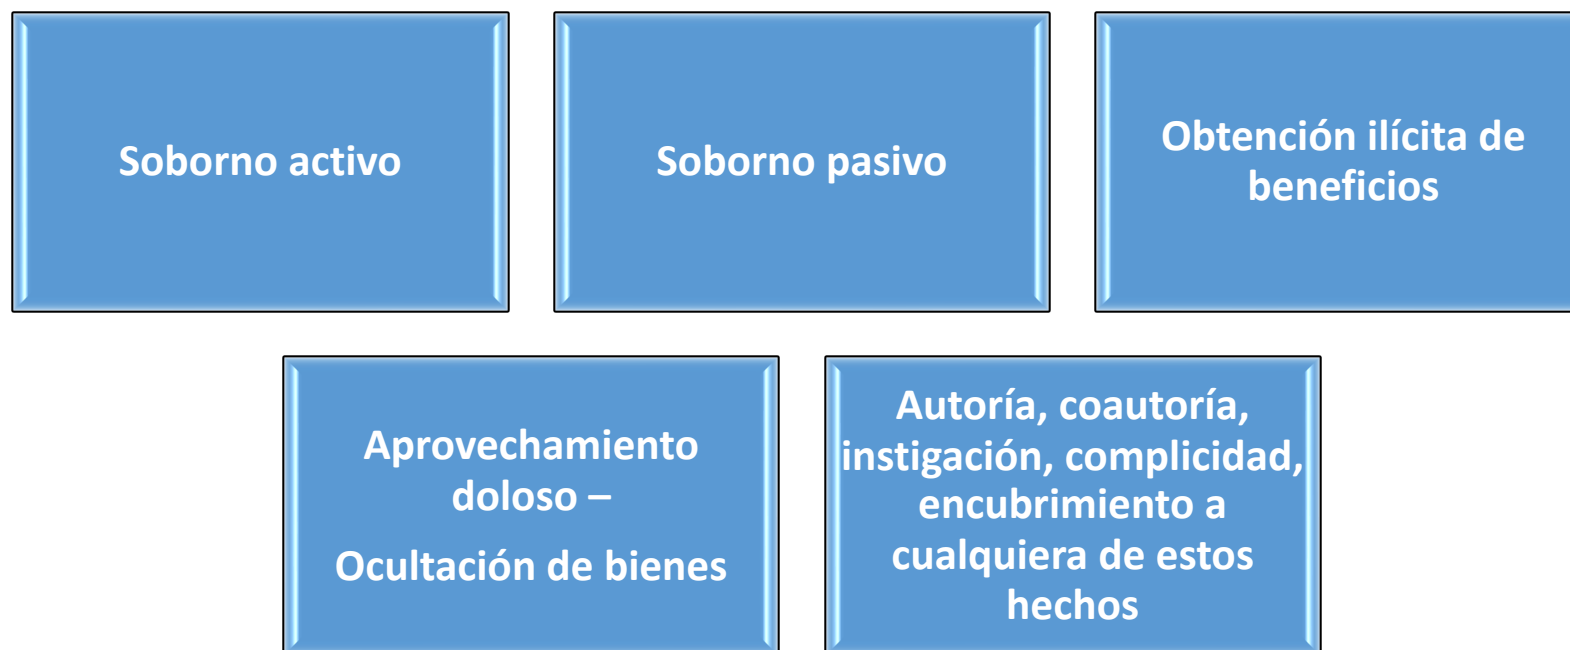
Soborno activo

Soborno pasivo

Obtención ilícita de beneficios

Aprovechamiento doloso –

Ocultación de bienes

Autoría, coautoría, instigación, complicidad, encubrimiento a cualquiera de estos hechos